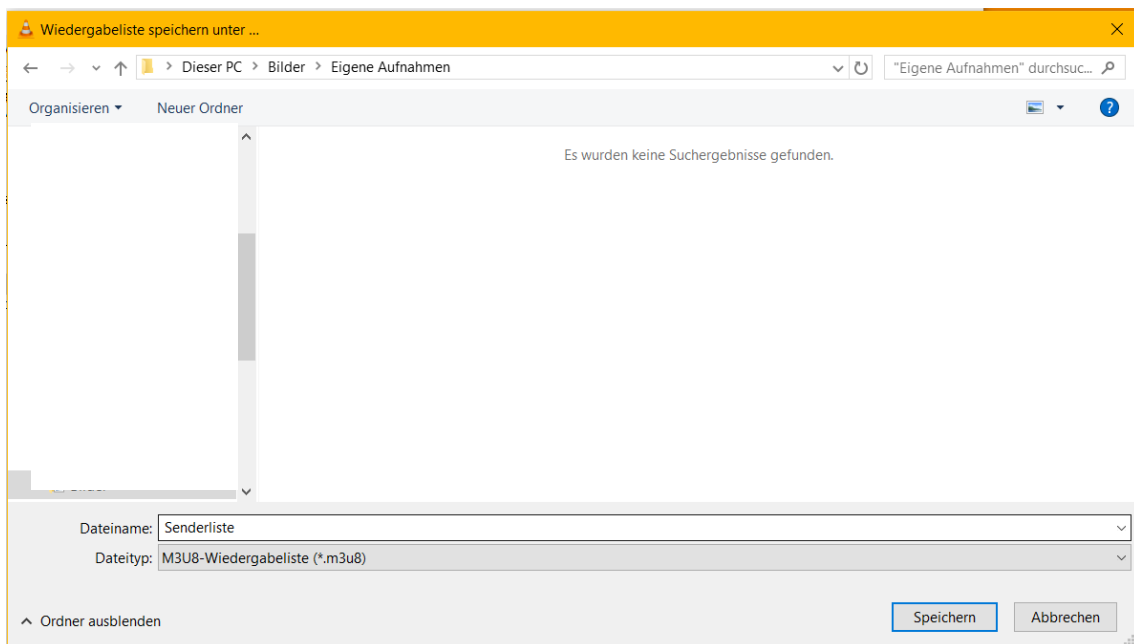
Wiedergabeliste speichern unter ...

Dieser PC > Bilder > Eigene Aufnahmen

"Eigene Aufnahmen" durchsuc...

Organisieren ▾ Neuer Ordner

Es wurden keine Suchergebnisse gefunden.

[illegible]

Dateiname: Senderliste

Dateityp: M3U8-Wiedergabeliste (*.m3u8)

Ordner ausblenden

Speichern Abbrechen